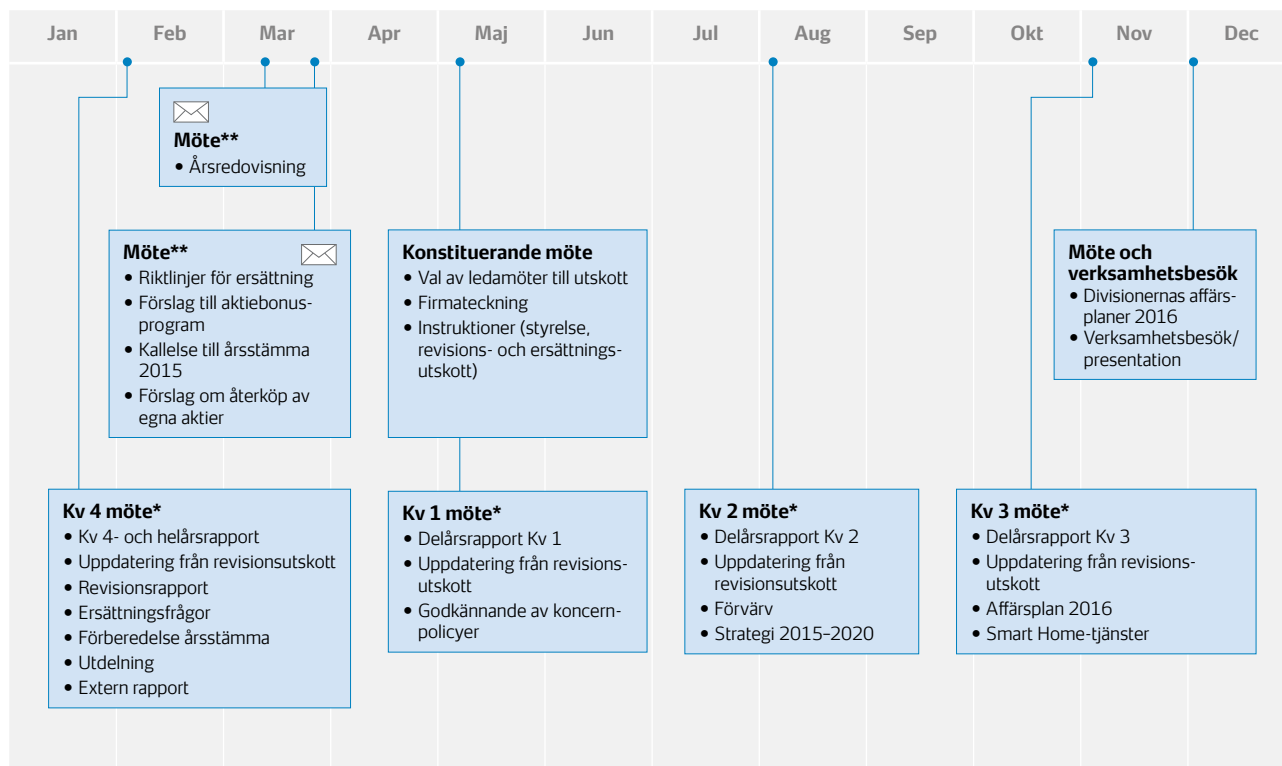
Jan Feb Mar Apr Maj Jun Jul Aug Sep Okt Nov Dec

**Möte****
• Årsredovisning

**Möte****
• Riktlinjer för ersättning
• Förslag till aktiebonusprogram
• Kallelse till årsstämma 2015
• Förslag om återköp av egna aktier

**Konstituerande möte**
• Val av ledamöter till utskott
• Firmateckning
• Instruktioner (styrelse, revisions- och ersättningsutskott)

**Möte och verksamhetsbesök**
• Divisionernas affärsplaner 2016
• Verksamhetsbesök/presentation

**Kv 4 möte***
• Kv 4- och helårsrapport
• Uppdatering från revisionsutskott
• Revisionsrapport
• Ersättningsfrågor
• Förberedelse årsstämma
• Utdelning
• Extern rapport

**Kv 1 möte***
• Delårsrapport Kv 1
• Uppdatering från revisionsutskott
• Godkännande av koncernpolicyer

**Kv 2 möte***
• Delårsrapport Kv 2
• Uppdatering från revisionsutskott
• Förvärv
• Strategi 2015–2020

**Kv 3 möte***
• Delårsrapport Kv 3
• Uppdatering från revisionsutskott
• Affärsplan 2016
• Smart Home-tjänster